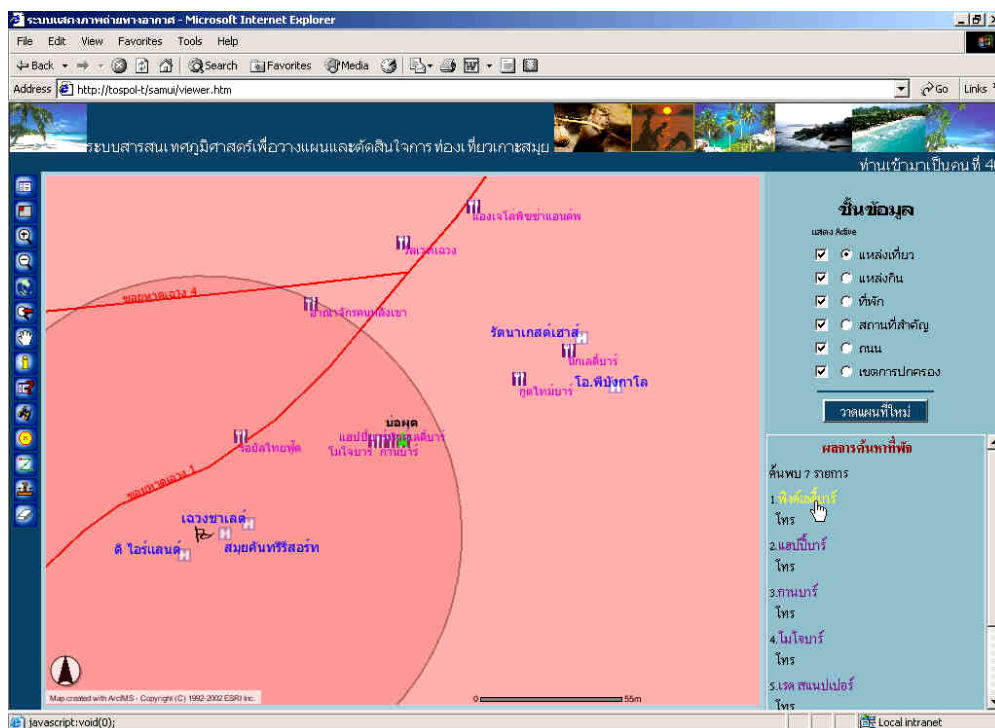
ระบบแสดงภาพถ่ายทางอากาศ - Microsoft Internet Explorer

File Edit View Favorites Tools Help

Back Search Favorites Media

Address http://tospol-t/samui/viewer.htm Go Links

ระบบสารสนเทศภูมิศาสตร์เพื่อวางแผนและตัดสินใจการท่องเที่ยวเกาะสมุย

ท่านเข้ามาเป็นคนที่ 4

แองเจโลพิซซ่าแอนด์พ

วัดเฉวง

ซอยหาดเฉวง 4

ภัตตาคารคนหลังเขา

รัตนาเกสต์เฮาส์

แกเลอรี่บาร์

กู๊ดไทม์บาร์

โอ.พี.บังกาโล

บ่อผุด

แฮปปี้บาร์

รอยัลไทยฟู้ด

ไมโจบาร์

กานบาร์

ซอยหาดเฉวง 1

เฉวงชาเลต์

ดิ ไอร์แลนด์

สมุยคันทรีรีสอร์ท

Map created with ArcIMS - Copyright (C) 1992-2002 ESRI Inc.

0 55m

ชั้นข้อมูล

แสดง Active

แหล่งเที่ยว

แหล่งกิน

ที่พัก

สถานที่สำคัญ

ถนน

เขตการปกครอง

วาดแผนที่ใหม่

ผลการค้นหาที่พัก

ค้นพบ 7 รายการ

1.พิงค์เอลลี่บาร์

โทร

2.แฮปปี้บาร์

โทร

3.กานบาร์

โทร

4.ไมโจบาร์

โทร

5.เรด สแนปเปอร์

โทร

javascript:void(0);

Local intranet